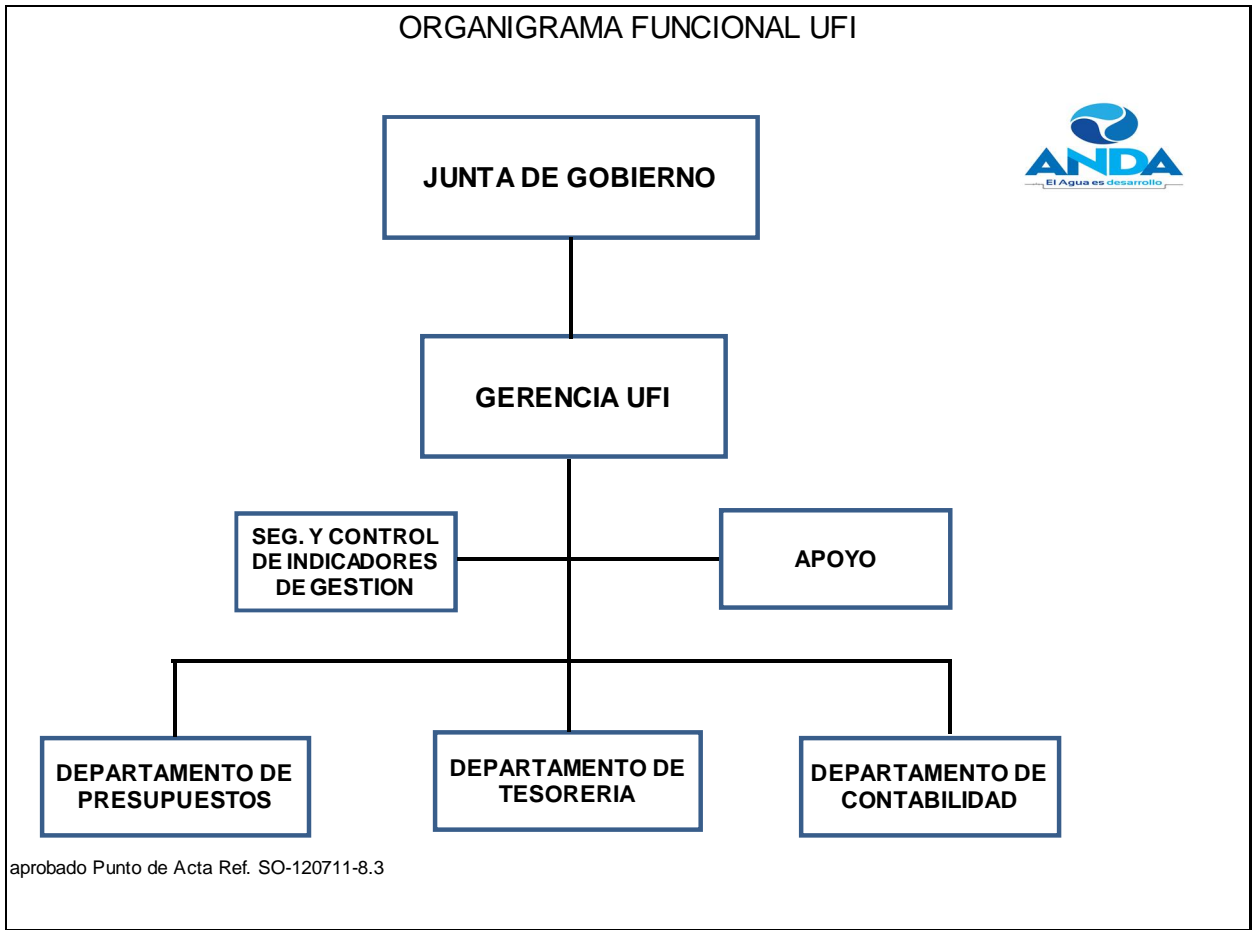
ORGANIGRAMA FUNCIONAL UFI

ANDA
El Agua es desarrollo

JUNTA DE GOBIERNO

GERENCIA UFI

SEG. Y CONTROL DE INDICADORES DE GESTION

APOYO

DEPARTAMENTO DE PRESUPUESTOS

DEPARTAMENTO DE TESORERIA

DEPARTAMENTO DE CONTABILIDAD

aprobado Punto de Acta Ref. SO-120711-8.3